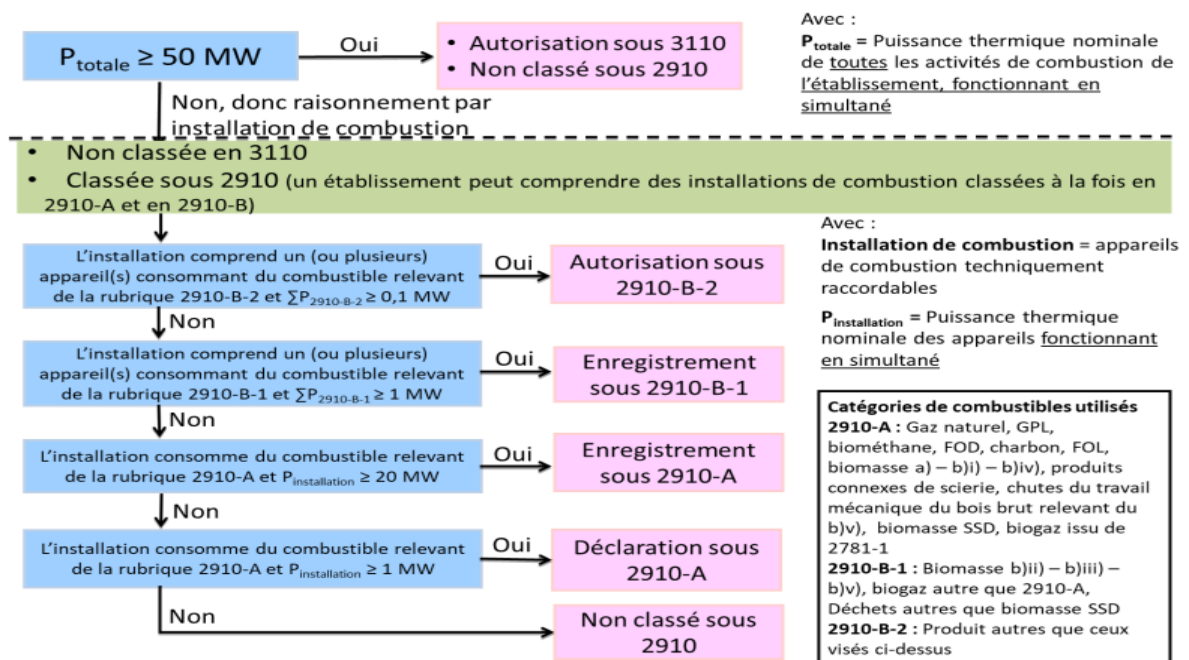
$P_{totale}$ ≥ 50 MW

Oui

• Autorisation sous 3110
• Non classé sous 2910

Avec :
$P_{totale}$ = Puissance thermique nominale de toutes les activités de combustion de l'établissement, fonctionnant en simultané

Non, donc raisonnement par installation de combustion

• Non classée en 3110
• Classée sous 2910 (un établissement peut comprendre des installations de combustion classées à la fois en 2910-A et en 2910-B)

Avec :
Installation de combustion = appareils de combustion techniquement raccordables

$P_{installation}$ = Puissance thermique nominale des appareils fonctionnant en simultané

L'installation comprend un (ou plusieurs) appareil(s) consommant du combustible relevant de la rubrique 2910-B-2 et $\sum P_{2910\text{-}B\text{-}2}$ ≥ 0,1 MW

Oui

Autorisation sous 2910-B-2

Non

L'installation comprend un (ou plusieurs) appareil(s) consommant du combustible relevant de la rubrique 2910-B-1 et $\sum P_{2910\text{-}B\text{-}1}$ ≥ 1 MW

Oui

Enregistrement sous 2910-B-1

Non

L'installation consomme du combustible relevant de la rubrique 2910-A et $P_{installation}$ ≥ 20 MW

Oui

Enregistrement sous 2910-A

Non

L'installation consomme du combustible relevant de la rubrique 2910-A et $P_{installation}$ ≥ 1 MW

Oui

Déclaration sous 2910-A

Non

Non classé sous 2910

Catégories de combustibles utilisés
2910-A : Gaz naturel, GPL, biométhane, FOD, charbon, FOL, biomasse a) – b)i) – b)iv), produits connexes de scierie, chutes du travail mécanique du bois brut relevant du b)v), biomasse SSD, biogaz issu de 2781-1
2910-B-1 : Biomasse b)ii) – b)iii) – b)v), biogaz autre que 2910-A, Déchets autres que biomasse SSD
2910-B-2 : Produit autres que ceux visés ci-dessus